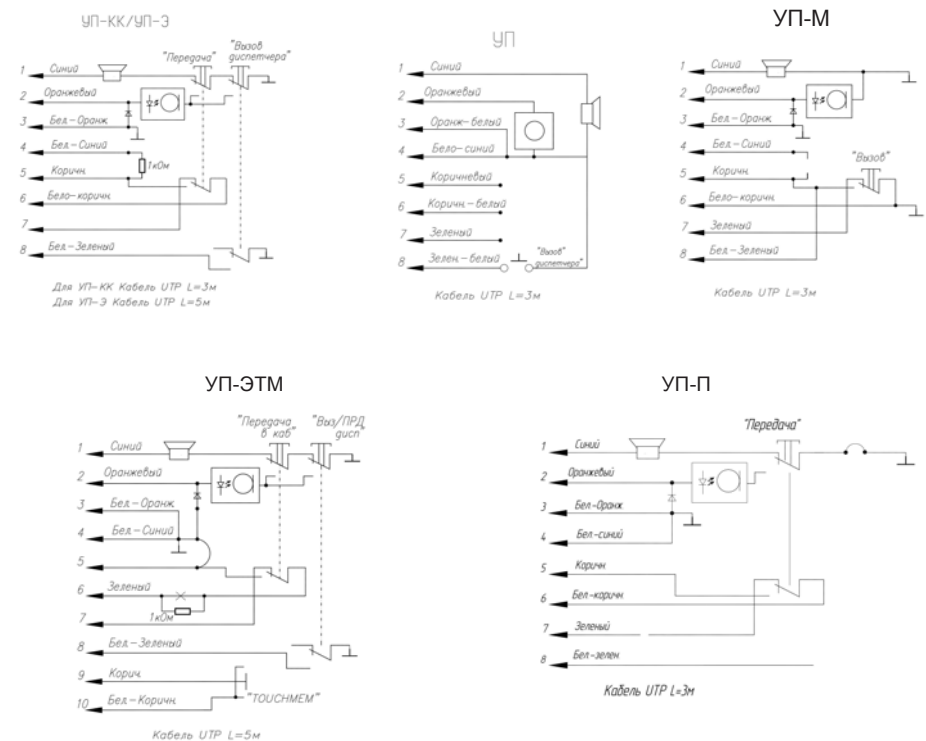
УП-КК/УП-Э

"Передача" "Вызов диспетчера"

1 Синий
2 Оранжевый
3 Бел-Оранж
4 Бел-Синий
5 Коричн.
1кОм
6 Бело-коричн.
7
8 Бел-Зеленый

Для УП-КК Кабель UTP L=3м
Для УП-Э Кабель UTP L=5м

УП

1 Синий
2 Оранжевый
3 Оранж-белый
4 Бело-синий
5 Коричневый
6 Коричн.-белый
7 Зеленый
8 Зелен.-белый "Вызов" диспетчера"

Кабель UTP L=3м

УП-М

1 Синий
2 Оранжевый
3 Бел-Оранж
4 Бел-Синий
5 Коричн.
"Вызов"
6 Бело-коричн.
7 Зеленый
8 Бел-Зеленый

Кабель UTP L=3м

УП-ЭТМ

"Передача в каб" "Выз/ПРД дисп"

1 Синий
2 Оранжевый
3 Бел-Оранж
4 Бел-Синий
5
6 Зеленый
1кОм
7
8 Бел-Зеленый
9 Корич.
10 Бел-Коричн.
"TOUCHMEM"

Кабель UTP L=5м

УП-П

"Передача"

1 Синий
2 Оранжевый
3 Бел-Оранж
4 Бел-синий
5 Коричн
6 Бел-коричн
7 Зеленый
8 Бел-зелен

Кабель UTP L=3м